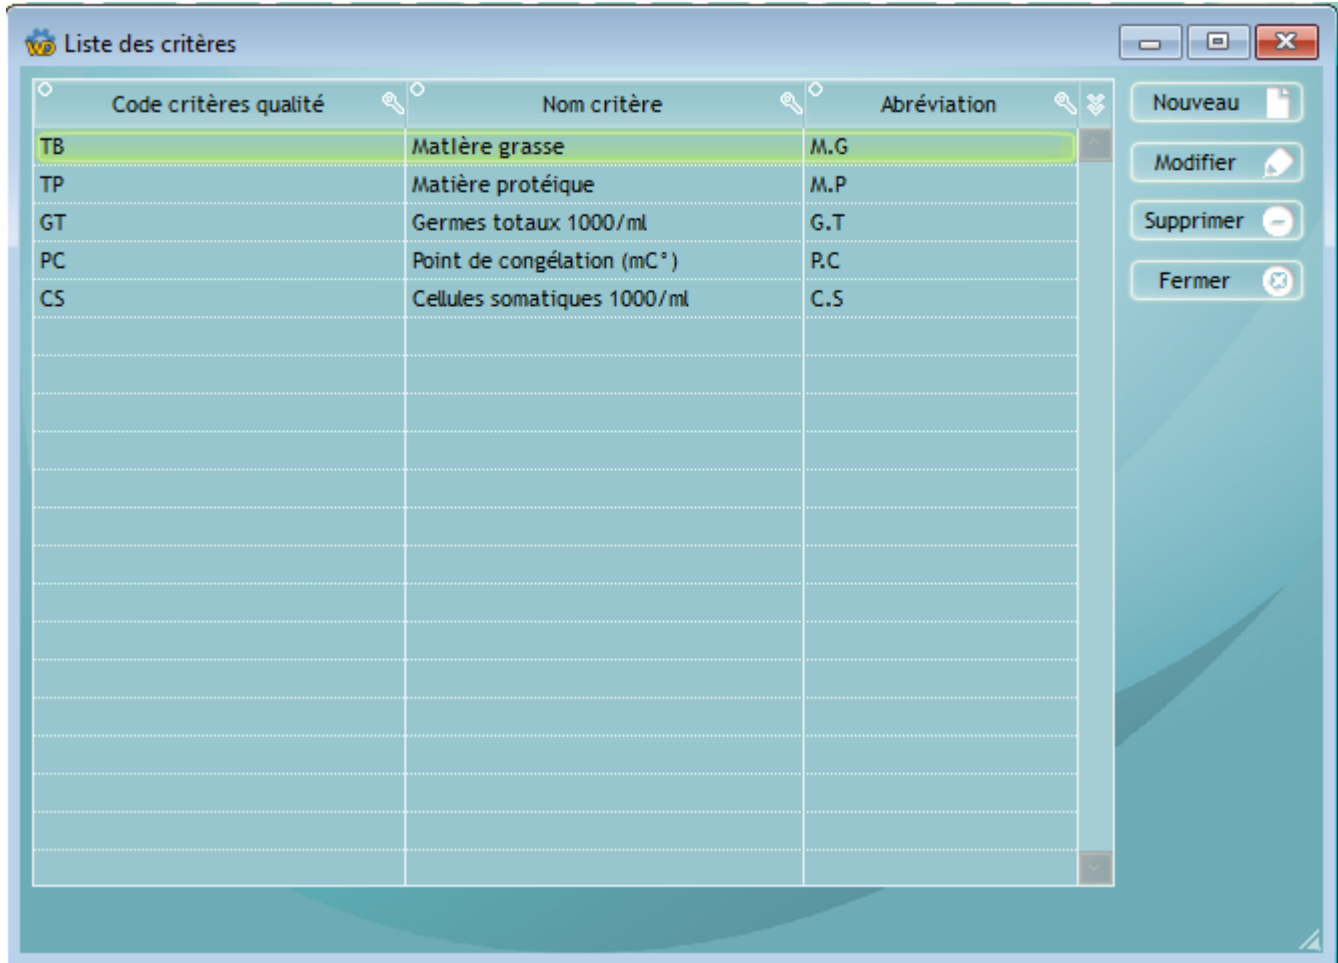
Liste des critères

| Code critères qualité | Nom critère | Abréviation |
|---|---|---|
| TB | Matière grasse | M.G |
| TP | Matière protéique | M.P |
| GT | Germes totaux 1000/ml | G.T |
| PC | Point de congélation (mC°) | P.C |
| CS | Cellules somatiques 1000/ml | C.S |

Nouveau
Modifier
Supprimer
Fermer